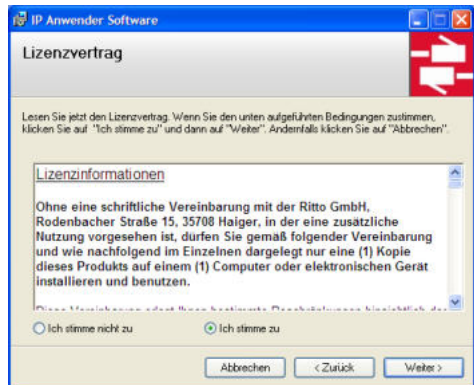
IP Anwender Software

Lizenzvertrag

Lesen Sie jetzt den Lizenzvertrag. Wenn Sie den unten aufgeführten Bedingungen zustimmen, klicken Sie auf "Ich stimme zu" und dann auf "Weiter". Andernfalls klicken Sie auf "Abbrechen".

Lizenzinformationen

Ohne eine schriftliche Vereinbarung mit der Ritto GmbH, Rodenbacher Straße 15, 35708 Haiger, in der eine zusätzliche Nutzung vorgesehen ist, dürfen Sie gemäß folgender Vereinbarung und wie nachfolgend im Einzelnen dargelegt nur eine (1) Kopie dieses Produkts auf einem (1) Computer oder elektronischen Gerät installieren und benutzen.

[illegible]

Ich stimme nicht zu

Ich stimme zu

Abbrechen

< Zurück

Weiter >